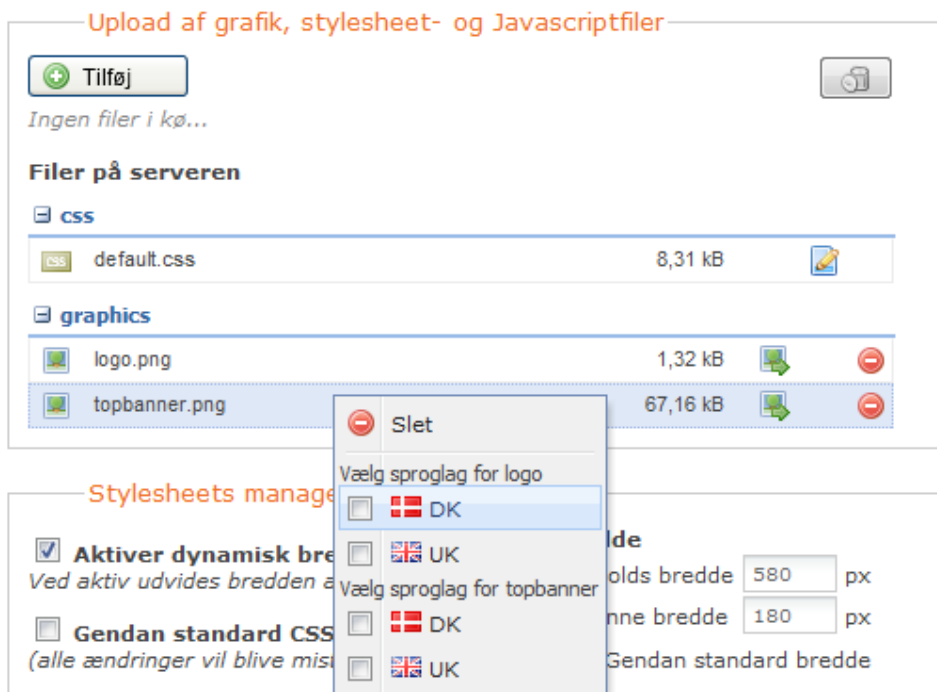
Upload af grafik, stylesheet- og Javascriptfiler

Tilføj

Ingen filer i kø...

Filer på serveren

css

default.css 8,31 kB

graphics

logo.png 1,32 kB

topbanner.png 67,16 kB

Slet

Vælg sproglag for logo

DK

UK

Vælg sproglag for topbanner

DK

UK

Stylesheets manage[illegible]

Aktiver dynamisk bre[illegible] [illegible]dde

Ved aktiv udvides bredden a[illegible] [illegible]olds bredde 580 px

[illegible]nne bredde 180 px

Gendan standard CSS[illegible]

(alle ændringer vil blive mis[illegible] Gendan standard bredde